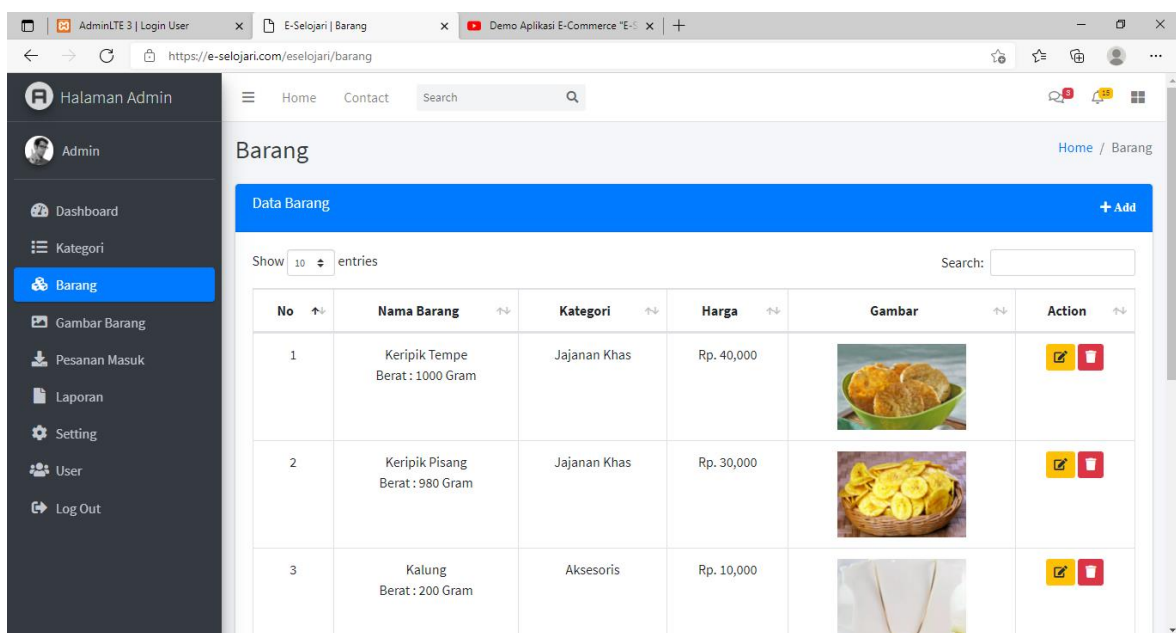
AdminLTE 3 | Login User
E-Selojari | Barang
Demo Aplikasi E-Commerce "E-S
https://e-selojari.com/eselojari/barang

Halaman Admin
Admin
Dashboard
Kategori
Barang
Gambar Barang
Pesanan Masuk
Laporan
Setting
User
Log Out

Home Contact Search
3 15

Barang
Home / Barang

Data Barang
+ Add

Show 10 entries
Search:

| No | Nama Barang | Kategori | Harga | Gambar | Action |
|---|---|---|---|---|---|
| 1 | Keripik Tempe Berat : 1000 Gram | Jajanan Khas | Rp. 40,000 | | |
| 2 | Keripik Pisang Berat : 980 Gram | Jajanan Khas | Rp. 30,000 | | |
| 3 | Kalung Berat : 200 Gram | Aksesoris | Rp. 10,000 | | |